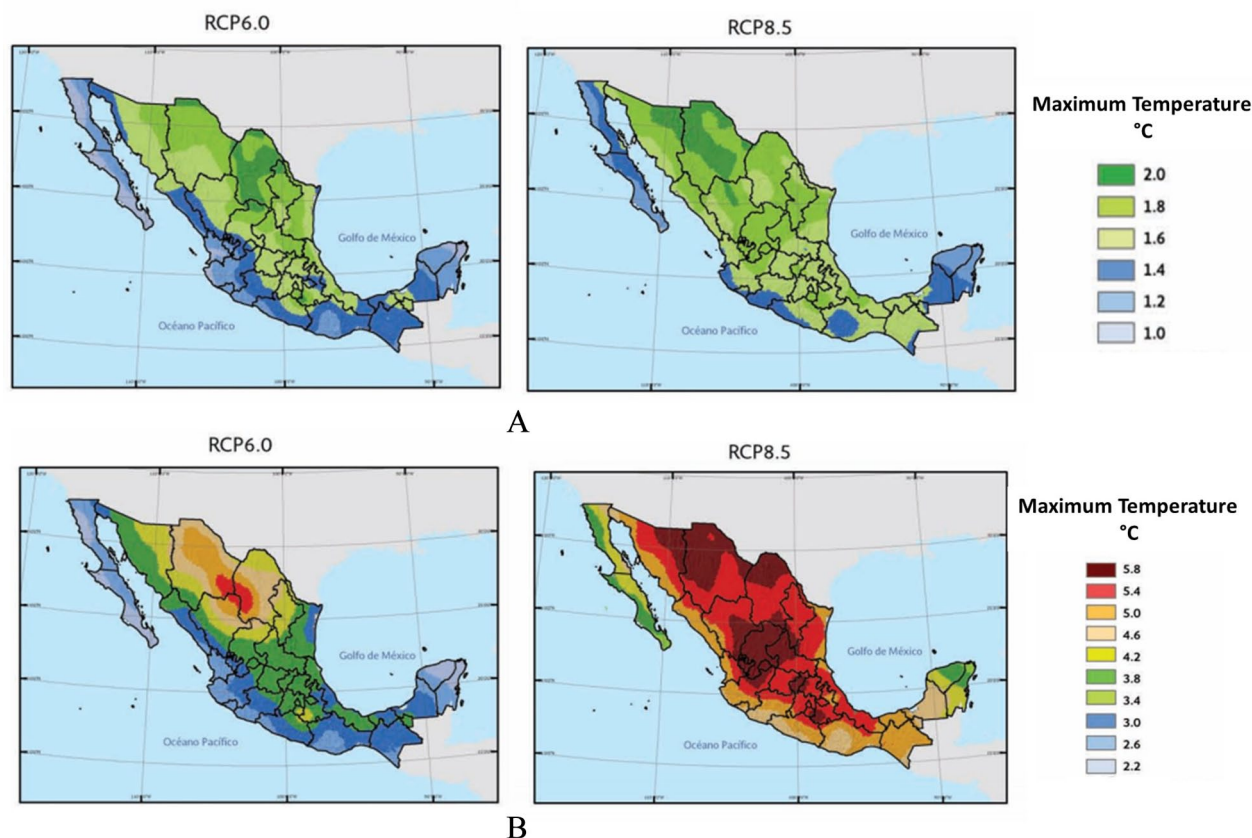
RCP6.0

Golfo de México

Océano Pacífico

RCP8.5

Golfo de México

Océano Pacífico

Maximum Temperature °C

2.0
1.8
1.6
1.4
1.2
1.0

A

RCP6.0

Golfo de México

Océano Pacífico

RCP8.5

Golfo de México

Océano Pacífico

Maximum Temperature °C

5.8
5.4
5.0
4.6
4.2
3.8
3.4
3.0
2.6
2.2

B